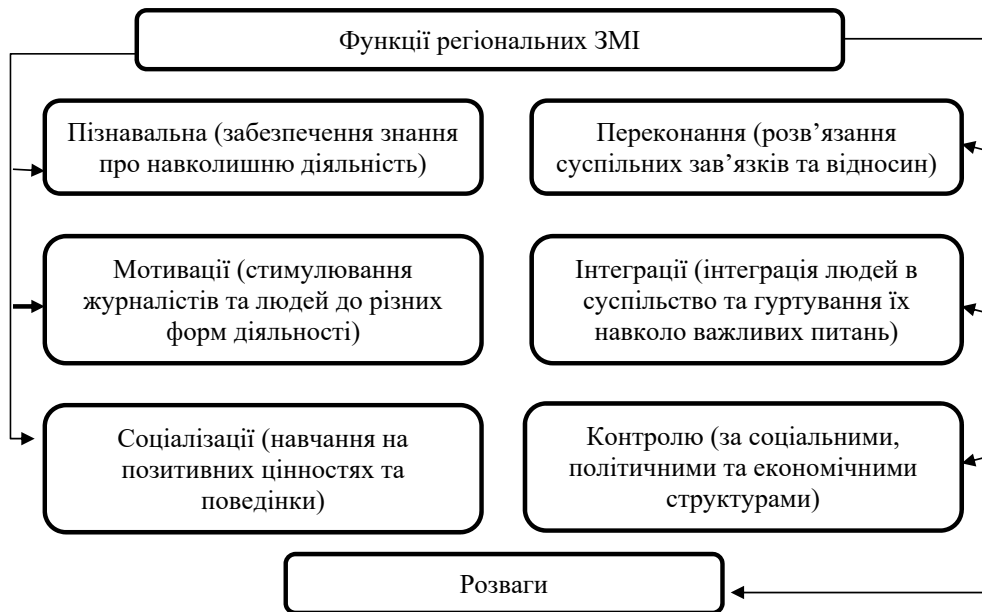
Функції регіональних ЗМІ

Пізнавальна (забезпечення знання про навколишню діяльність)

Переконання (розв’язання суспільних зав’язків та відносин)

Мотивації (стимулювання журналістів та людей до різних форм діяльності)

Інтеграції (інтеграція людей в суспільство та гуртування їх навколо важливих питань)

Соціалізації (навчання на позитивних цінностях та поведінки)

Контролю (за соціальними, політичними та економічними структурами)

Розваги